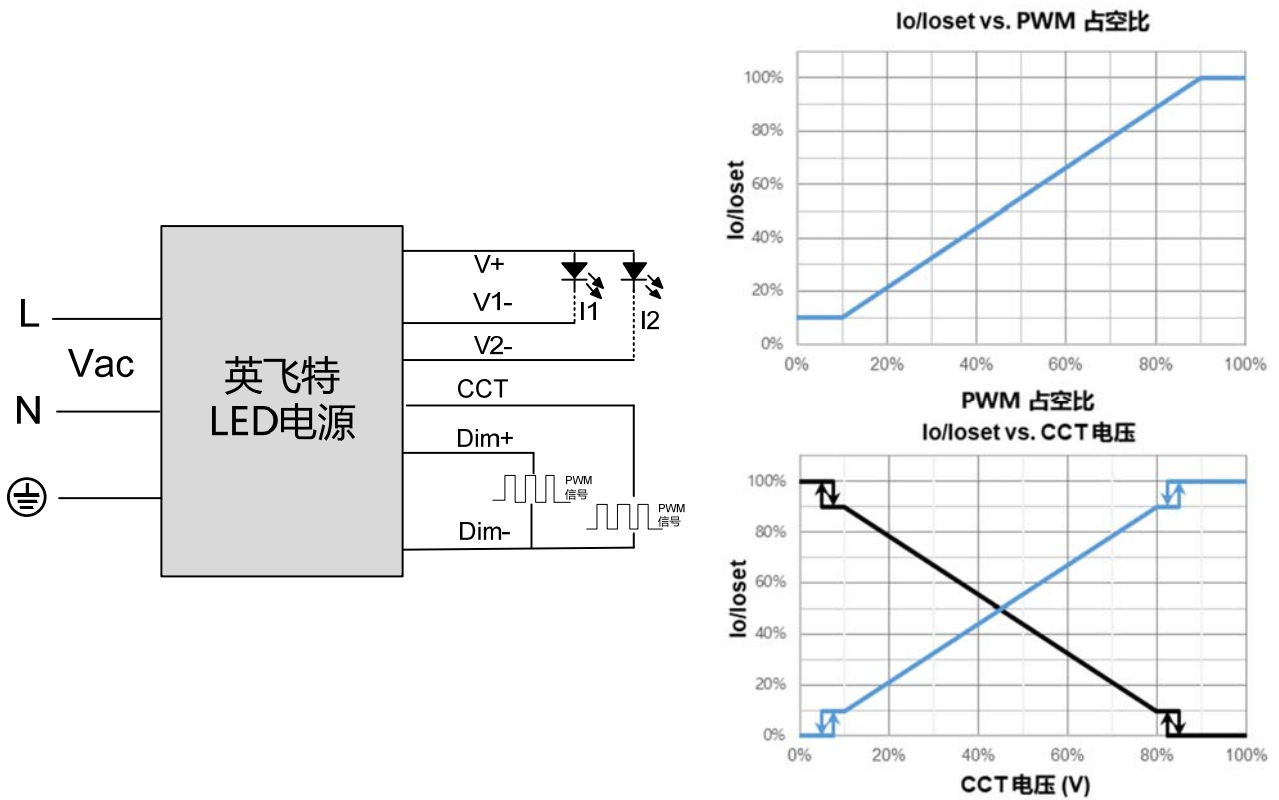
L

Vac

N

英飞特
LED电源

V+

V1-

V2-

I1

I2

CCT

Dim+

PWM
信号

PWM
信号

Dim-

Io/Ioset vs. PWM 占空比

Io/Ioset

100%
80%
60%
40%
20%
0%

0% 20% 40% 60% 80% 100%

PWM 占空比

Io/Ioset vs. CCT 电压

Io/Ioset

100%
80%
60%
40%
20%
0%

0% 20% 40% 60% 80% 100%

CCT 电压 (V)